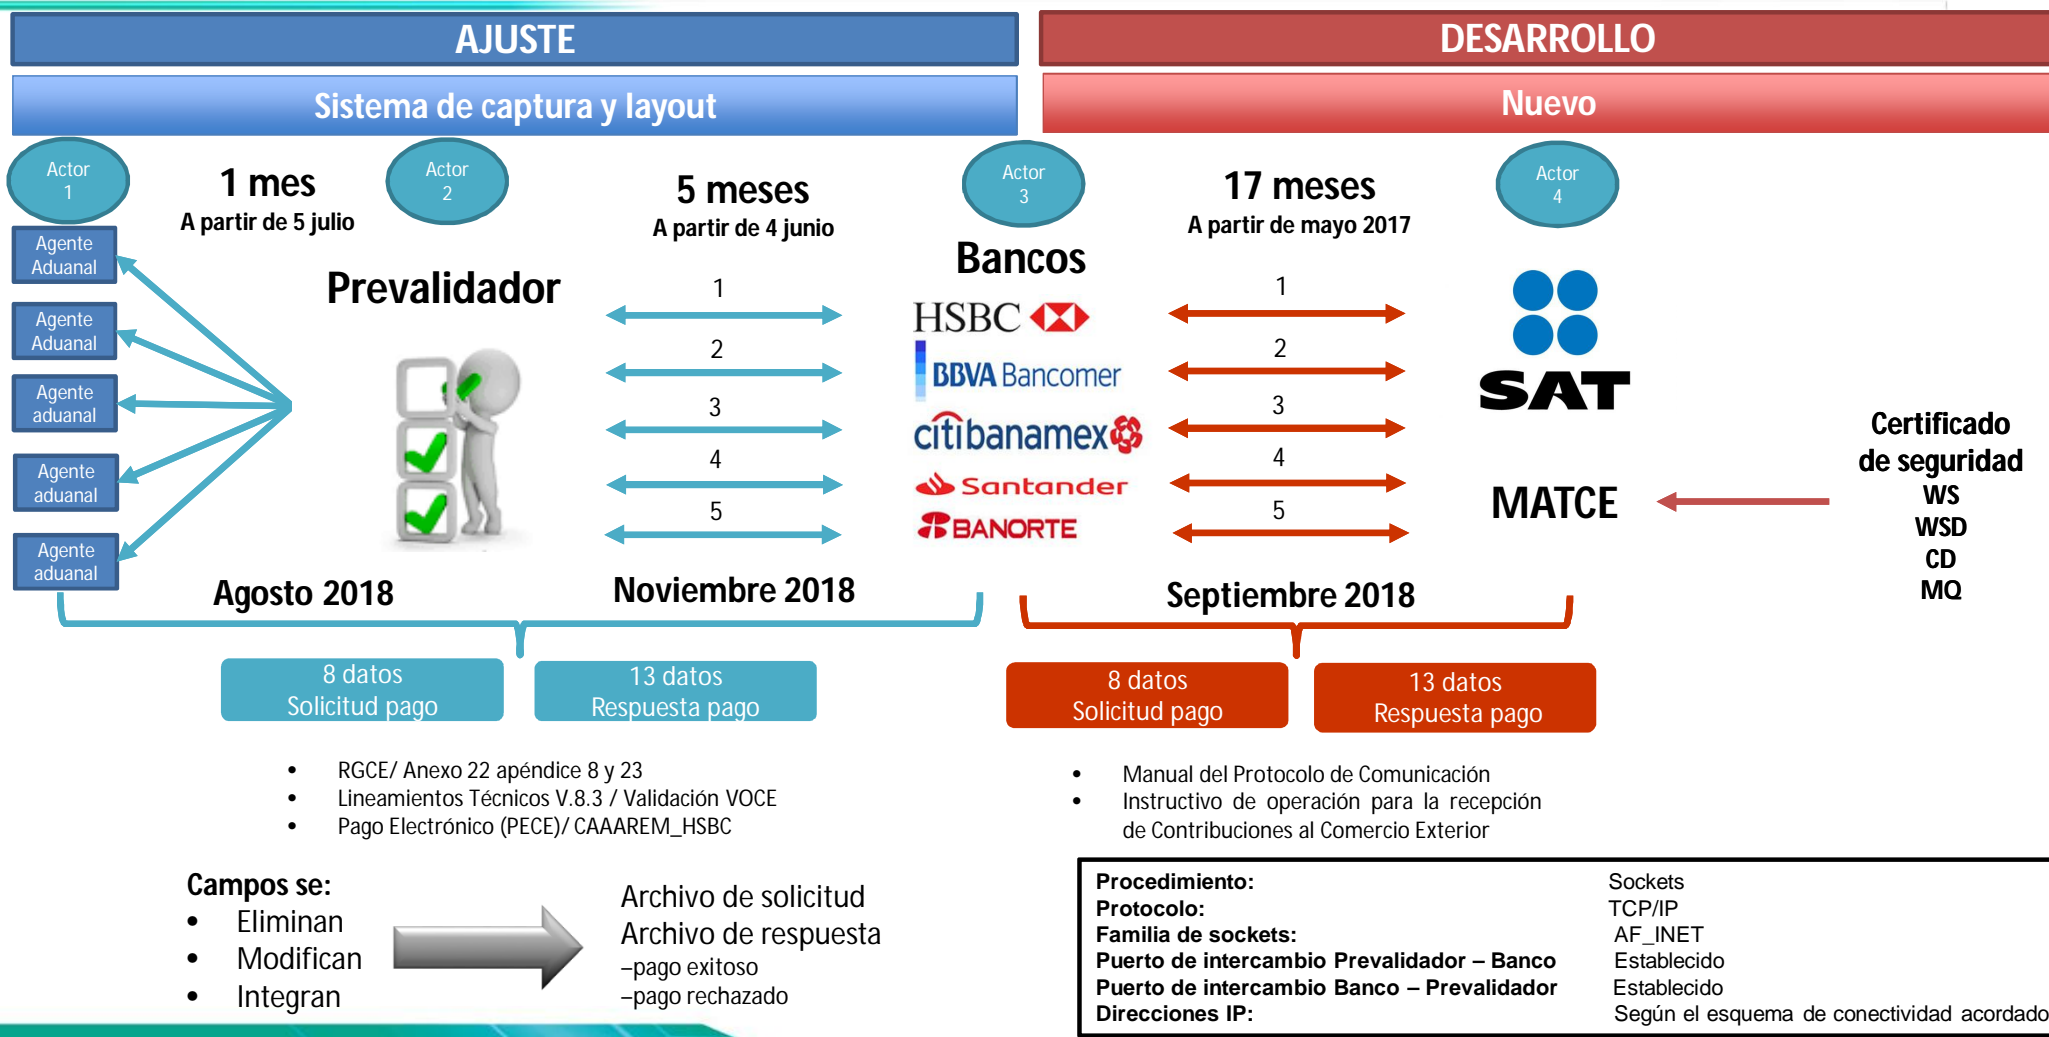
AJUSTE

Sistema de captura y layout

DESARROLLO

Nuevo

Actor 1

1 mes
A partir de 5 julio

Actor 2

5 meses
A partir de 4 junio

Actor 3

17 meses
A partir de mayo 2017

Actor 4

Agente Aduanal
Agente Aduanal
Agente aduanal
Agente aduanal
Agente aduanal

Prevalidador

1
2
3
4
5

Bancos
HSBC
BBVA Bancomer
citibanamex
Santander
BANORTE

1
2
3
4
5

SAT

MATCE

Certificado de seguridad
WS
WSD
CD
MQ

Agosto 2018

Noviembre 2018

Septiembre 2018

8 datos
Solicitud pago

13 datos
Respuesta pago

8 datos
Solicitud pago

13 datos
Respuesta pago

• RGCE/ Anexo 22 apéndice 8 y 23
• Lineamientos Técnicos V.8.3 / Validación VOCE
• Pago Electrónico (PECE)/ CAAAREM_HSBC

• Manual del Protocolo de Comunicación
• Instructivo de operación para la recepción de Contribuciones al Comercio Exterior

Campos se:
• Eliminan
• Modifican
• Integran

Archivo de solicitud
Archivo de respuesta
–pago exitoso
–pago rechazado

| | |
|---|---|
| **Procedimiento:** | Sockets |
| **Protocolo:** | TCP/IP |
| **Familia de sockets:** | AF_INET |
| **Puerto de intercambio Prevalidador – Banco** | Establecido |
| **Puerto de intercambio Banco – Prevalidador** | Establecido |
| **Direcciones IP:** | Según el esquema de conectividad acordado |